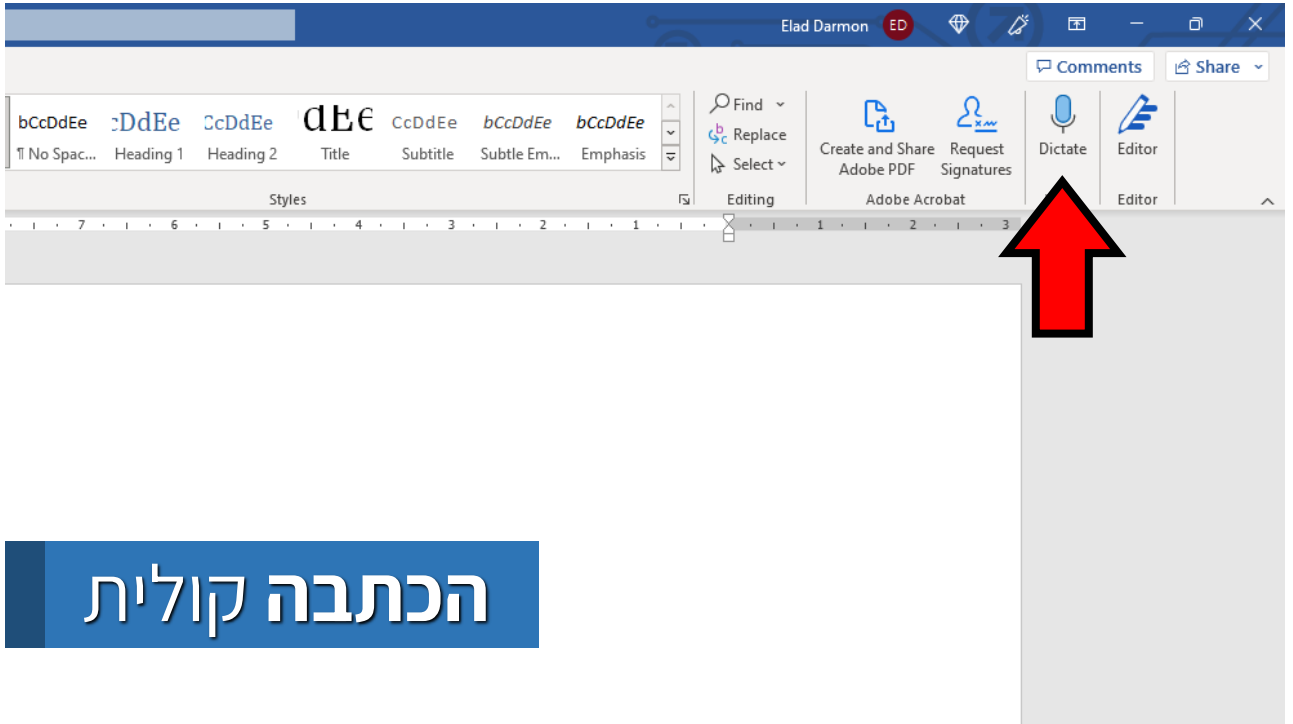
Elad Darmon ED

Comments
Share

bCcDdEe ¶ No Spac...
cDdEe Heading 1
CcDdEe Heading 2
dEe Title
CcDdEe Subtitle
bCcDdEe Subtle Em...
bCcDdEe Emphasis
Styles

Find
Replace
Select
Editing

Create and Share Adobe PDF
Request Signatures
Adobe Acrobat

Dictate

Editor
Editor

7 6 5 4 3 2 1 1 2 3

הכתבה קולית